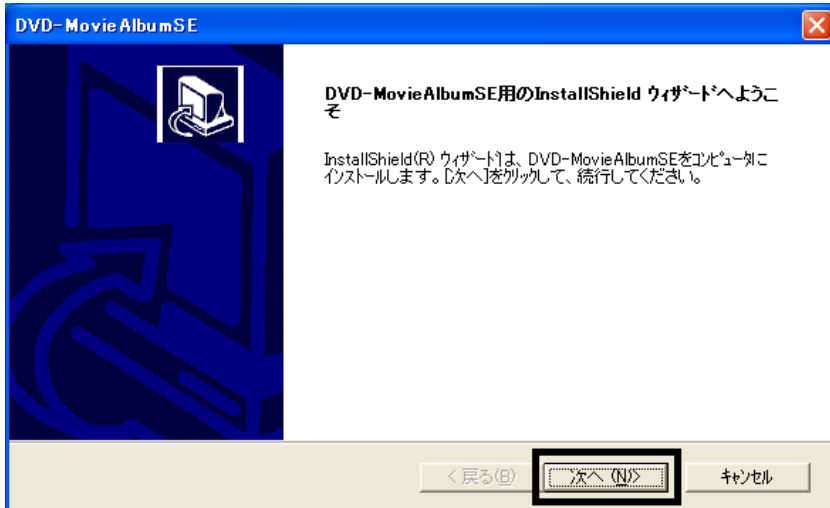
DVD-MovieAlbumSE

DVD-MovieAlbumSE用のInstallShield ｳｨｻﾞｰﾄﾞへようこそ

InstallShield(R) ｳｨｻﾞｰﾄﾞは、DVD-MovieAlbumSEをｺﾝﾋﾟｭｰﾀにインストールします。[次へ]をクリックして、続行してください。

< 戻る(B)

次へ (N)>

ｷｬﾝｾﾙ